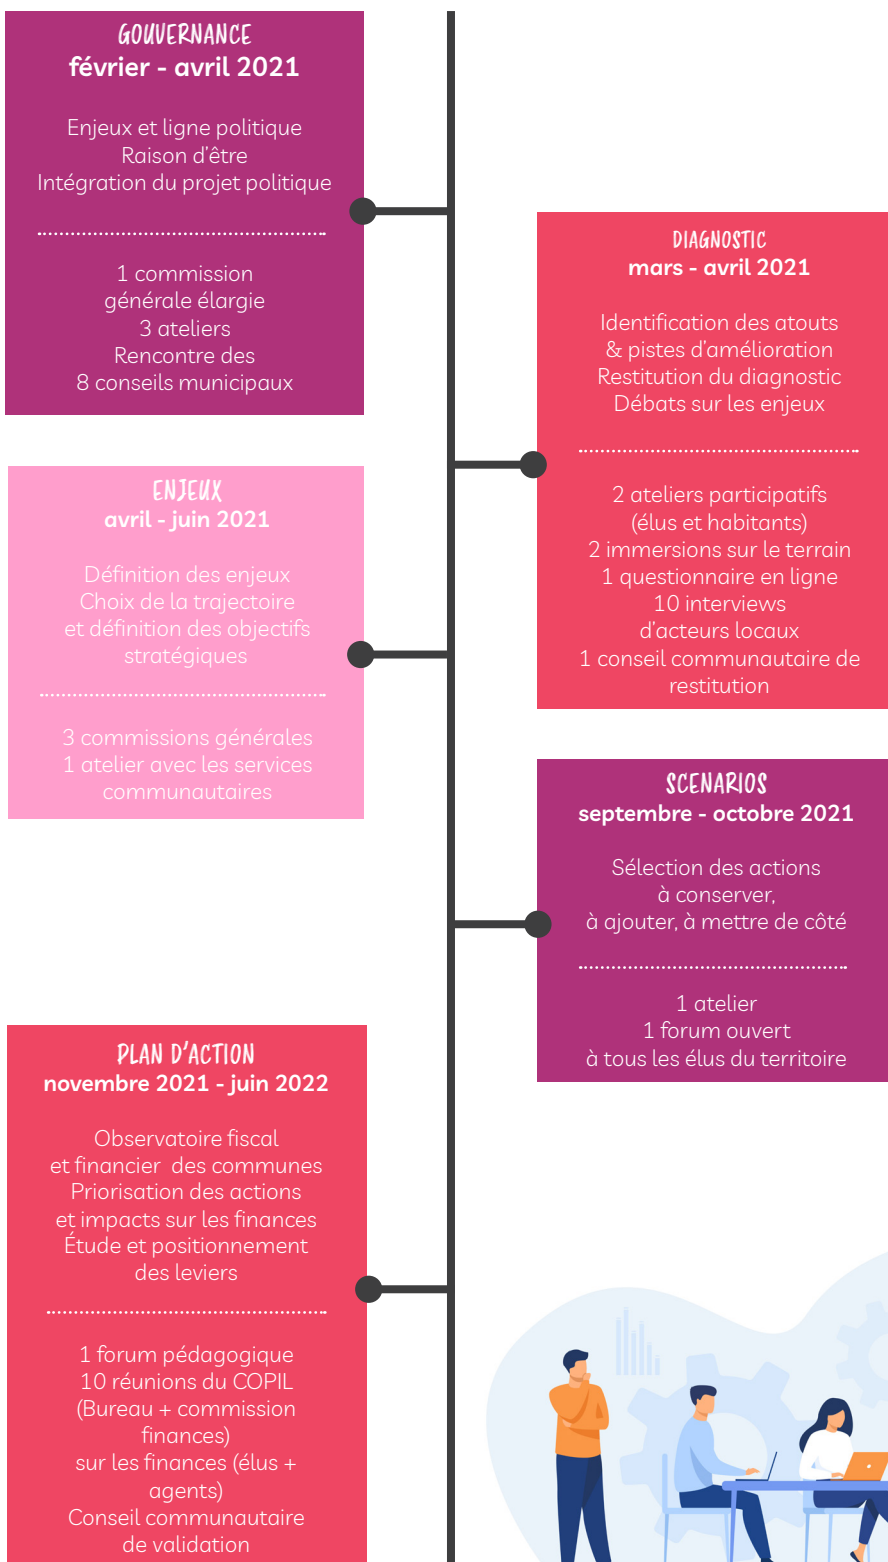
GOUVERNANCE
février - avril 2021

Enjeux et ligne politique
Raison d'être
Intégration du projet politique

1 commission générale élargie
3 ateliers
Rencontre des 8 conseils municipaux

DIAGNOSTIC
mars - avril 2021

Identification des atouts & pistes d'amélioration
Restitution du diagnostic
Débats sur les enjeux

2 ateliers participatifs (élus et habitants)
2 immersions sur le terrain
1 questionnaire en ligne
10 interviews d'acteurs locaux
1 conseil communautaire de restitution

ENJEUX
avril - juin 2021

Définition des enjeux
Choix de la trajectoire et définition des objectifs stratégiques

3 commissions générales
1 atelier avec les services communautaires

SCENARIOS
septembre - octobre 2021

Sélection des actions à conserver, à ajouter, à mettre de côté

1 atelier
1 forum ouvert à tous les élus du territoire

PLAN D'ACTION
novembre 2021 - juin 2022

Observatoire fiscal et financier des communes
Priorisation des actions et impacts sur les finances
Étude et positionnement des leviers

1 forum pédagogique
10 réunions du COPIL (Bureau + commission finances)
sur les finances (élus + agents)
Conseil communautaire de validation